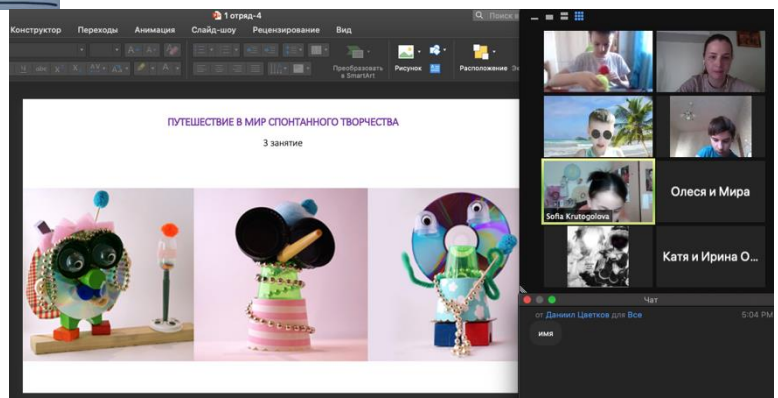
Конструктор Переходы Анимация Слайд-шоу Рецензирование Вид

1 отряд-4

Поиск

Преобразовать в SmartArt

Рисунок

Расположение

ПУТЕШЕСТВИЕ В МИР СПОНТАННОГО ТВОРЧЕСТВА

3 занятие

Sofia Krutogolova

Олеся и Мира

Катя и Ирина О...

Чат

от Даниил Цветков для Все 5:04 PM

имя